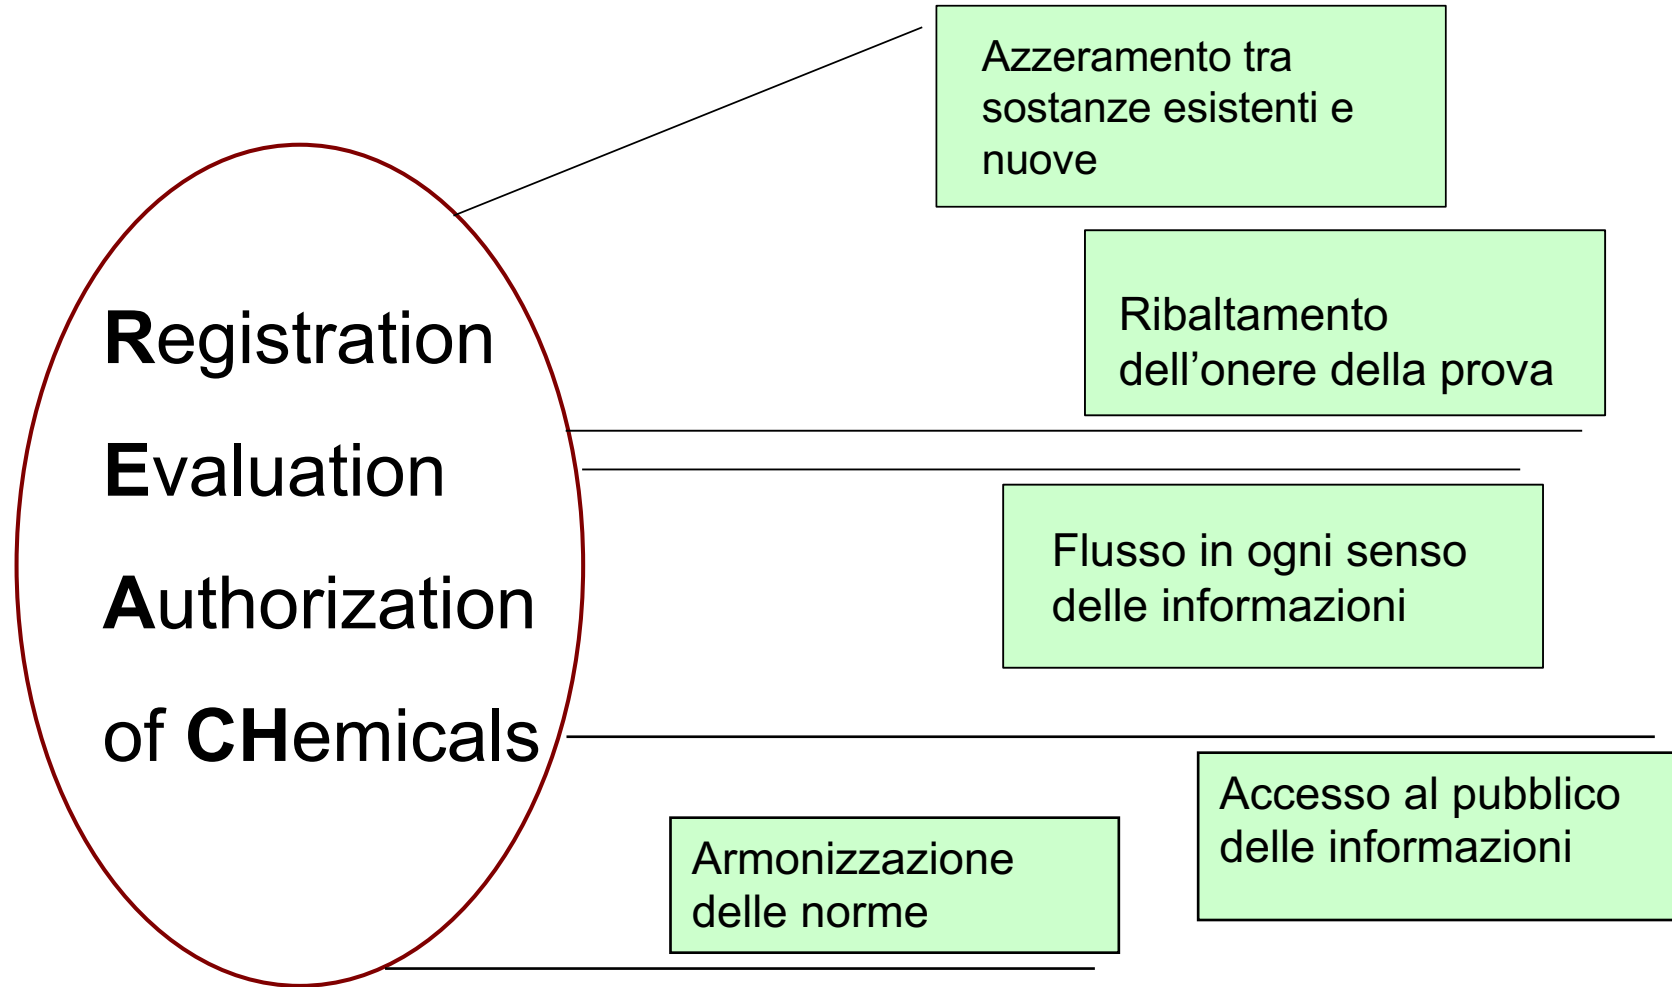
Azzeramento tra sostanze esistenti e nuove

Registration

Evaluation

Authorization

of CHemicals

Ribaltamento dell’onere della prova

Flusso in ogni senso delle informazioni

Accesso al pubblico delle informazioni

Armonizzazione delle norme